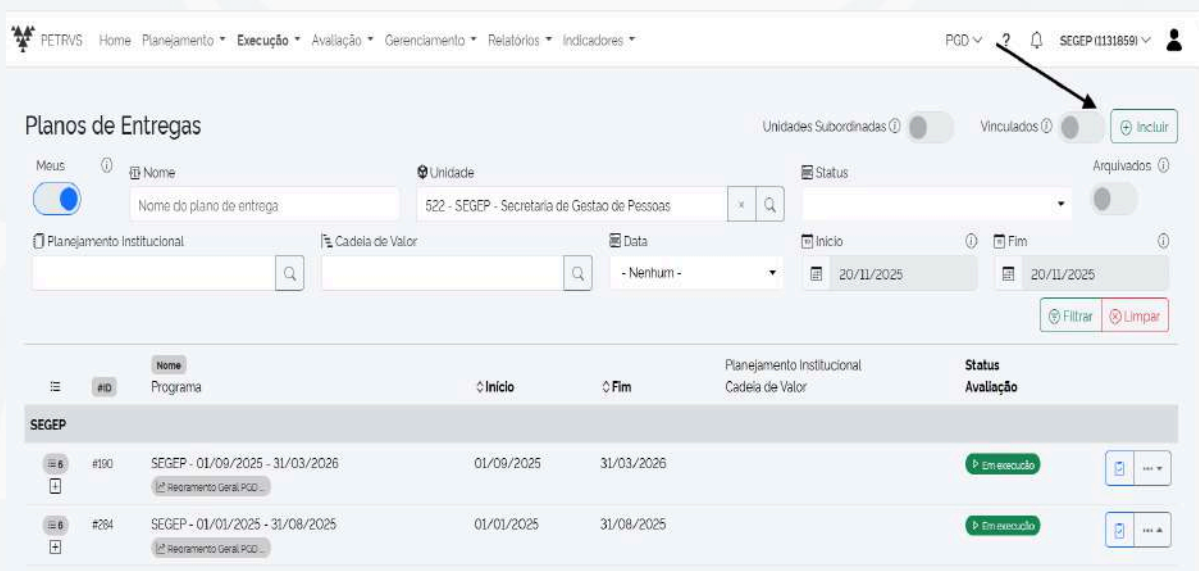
PETRVS Home Planejamento ▾ Execução ▾ Avaliação ▾ Gerenciamento ▾ Relatórios ▾ Indicadores ▾

PGD ∨ ? SEGEP (1131859) ∨

Planos de Entregas

Unidades Subordinadas ⓘ Vinculados ⓘ ⊕ Incluir

Meus ⓘ Nome Unidade Status Arquivados ⓘ

Nome do plano de entrega 522 - SEGEP - Secretaria de Gestao de Pessoas

Planejamento Institucional Cadeia de Valor Data Início ⓘ Fim ⓘ

- Nenhum - 20/11/2025 20/11/2025

Filtrar Limpar

| | #ID | Nome Programa | Início | Fim | Planejamento Institucional Cadeia de Valor | Status Avaliação |
|---|---|---|---|---|---|---|
| SEGEP | | | | | | |
| 6 | #190 | SEGEP - 01/09/2025 - 31/03/2026 Regramento Geral PGD ... | 01/09/2025 | 31/03/2026 | | Em execução |
| 6 | #284 | SEGEP - 01/01/2025 - 31/08/2025 Regramento Geral PGD ... | 01/01/2025 | 31/08/2025 | | Em execução |